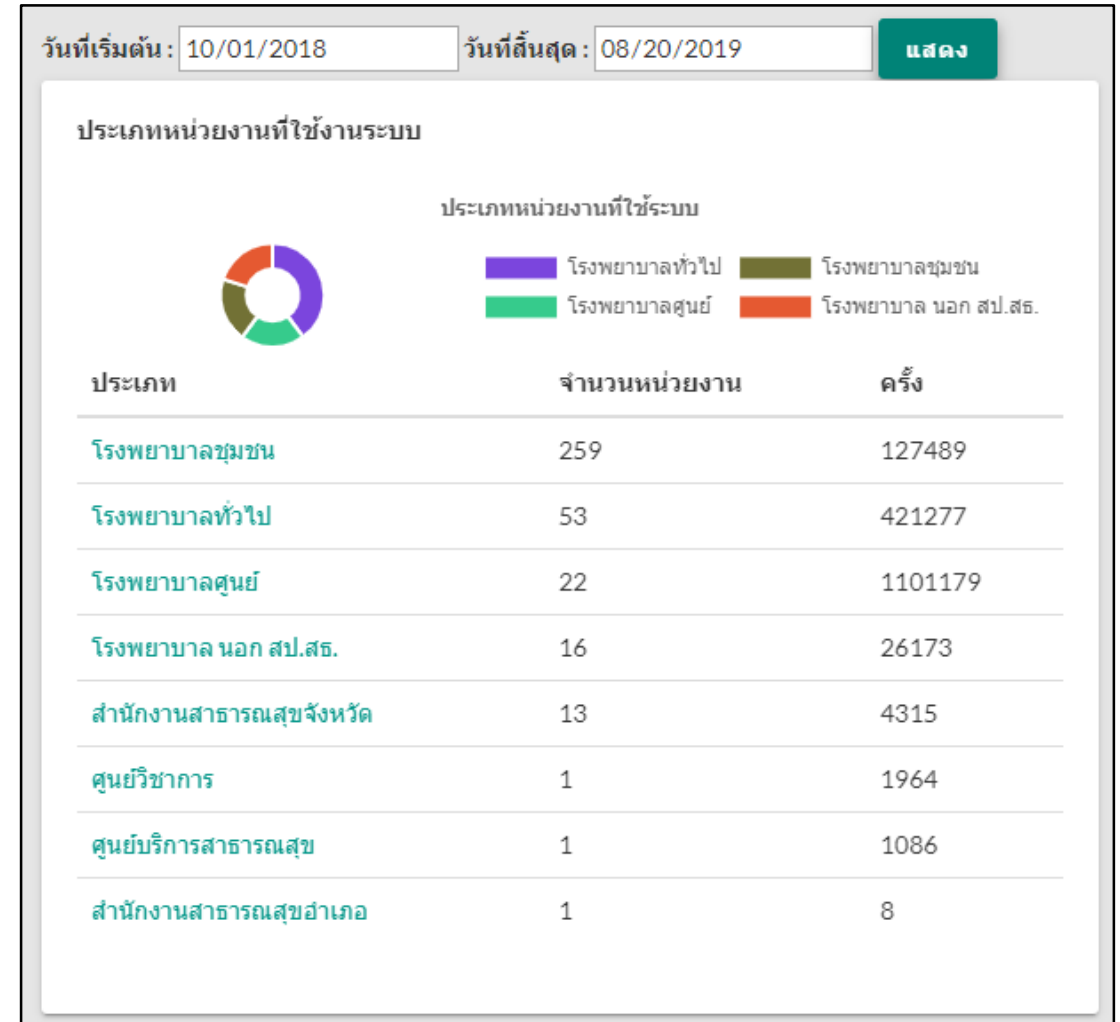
วันที่เริ่มต้น : 10/01/2018 วันที่สิ้นสุด : 08/20/2019 แสดง

ประเภทหน่วยงานที่ใช้งานระบบ

ประเภทหน่วยงานที่ใช้ระบบ

โรงพยาบาลทั่วไป
โรงพยาบาลชุมชน
โรงพยาบาลศูนย์
โรงพยาบาล นอก สป.สธ.

| ประเภท | จำนวนหน่วยงาน | ครั้ง |
|---|---|---|
| โรงพยาบาลชุมชน | 259 | 127489 |
| โรงพยาบาลทั่วไป | 53 | 421277 |
| โรงพยาบาลศูนย์ | 22 | 1101179 |
| โรงพยาบาล นอก สป.สธ. | 16 | 26173 |
| สำนักงานสาธารณสุขจังหวัด | 13 | 4315 |
| ศูนย์วิชาการ | 1 | 1964 |
| ศูนย์บริการสาธารณสุข | 1 | 1086 |
| สำนักงานสาธารณสุขอำเภอ | 1 | 8 |